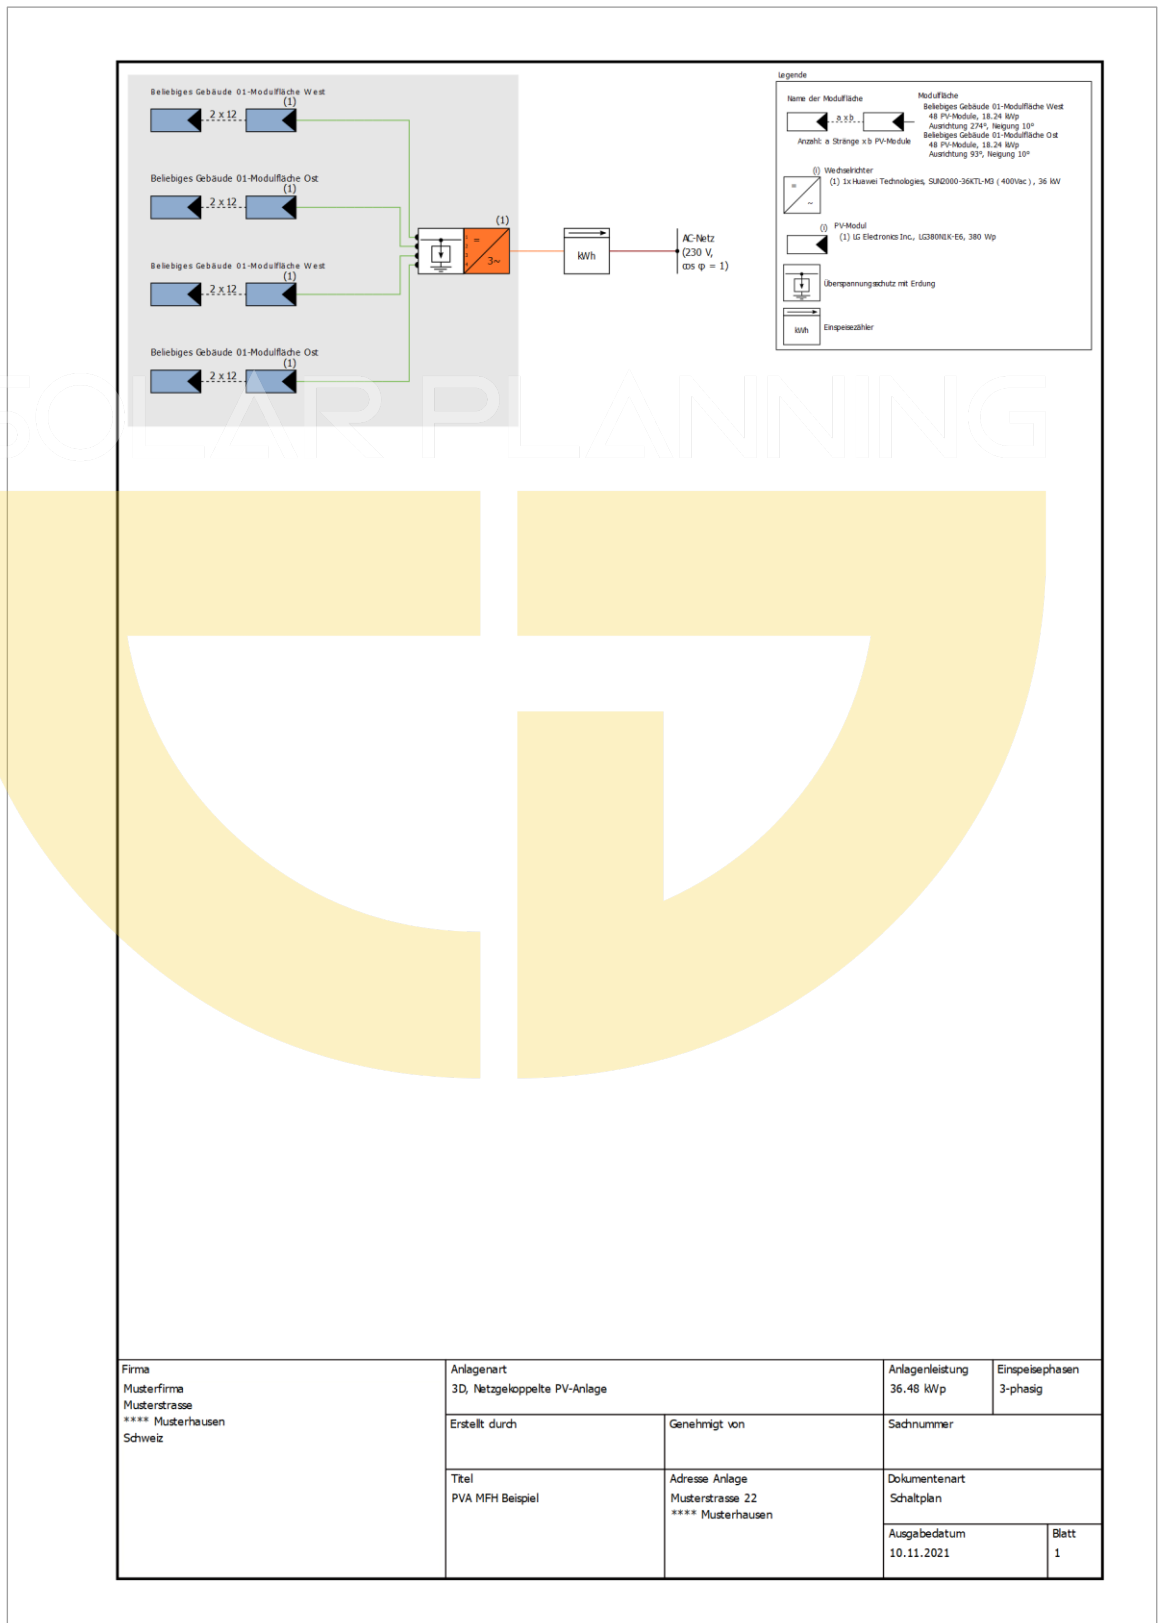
Beliebiges Gebäude 01-Modulfläche West
(1)
2 x 12

Beliebiges Gebäude 01-Modulfläche Ost
(1)
2 x 12

Beliebiges Gebäude 01-Modulfläche West
(1)
2 x 12

Beliebiges Gebäude 01-Modulfläche Ost
(1)
2 x 12

(1)
=
3~

kWh

AC-Netz
(230 V,
cos φ = 1)

Legende

Name der Modulfläche
a x b
Anzahl: a Stränge x b PV-Module

Modulfläche
Beliebiges Gebäude 01-Modulfläche West
48 PV-Module, 18.24 kWp
Ausrichtung 274°, Neigung 10°
Beliebiges Gebäude 01-Modulfläche Ost
48 PV-Module, 18.24 kWp
Ausrichtung 93°, Neigung 10°

(i) Wechselrichter
(1) 1x Huawei Technologies, SUN2000-36KTL-M3 ( 400Vac ) , 36 kW

(i) PV-Modul
(1) LG Electronics Inc., LG380N1K-E6, 380 Wp

Überspannungsschutz mit Erdung

kWh
Einspeisezähler

SOLAR PLANNING

| Firma<br>Musterfirma<br>Musterstrasse<br>**** Musterhausen<br>Schweiz | Anlagenart<br>3D, Netzgekoppelte PV-Anlage | | Anlagenleistung<br>36.48 kWp | Einspeisephasen<br>3-phasig |
|---|---|---|---|---|
| | Erstellt durch | Genehmigt von | Sachnummer | |
| | Titel<br>PVA MFH Beispiel | Adresse Anlage<br>Musterstrasse 22<br>**** Musterhausen | Dokumentenart<br>Schaltplan | |
| | | | Ausgabedatum<br>10.11.2021 | Blatt<br>1 |